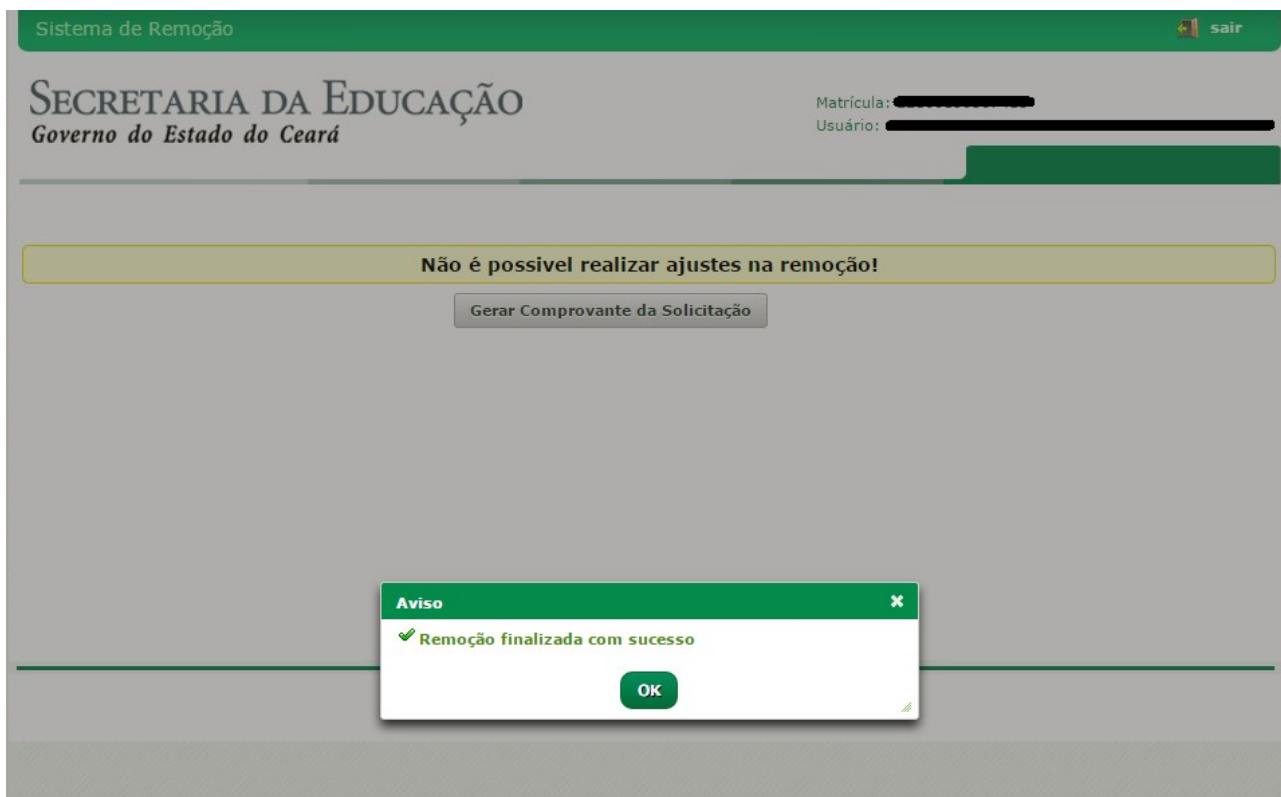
Sistema de Remoção

sair

SECRETARIA DA EDUCAÇÃO
Governo do Estado do Ceará

Matrícula: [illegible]
Usuário: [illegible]

Não é possivel realizar ajustes na remoção!

Gerar Comprovante da Solicitação

Aviso

Remoção finalizada com sucesso

OK